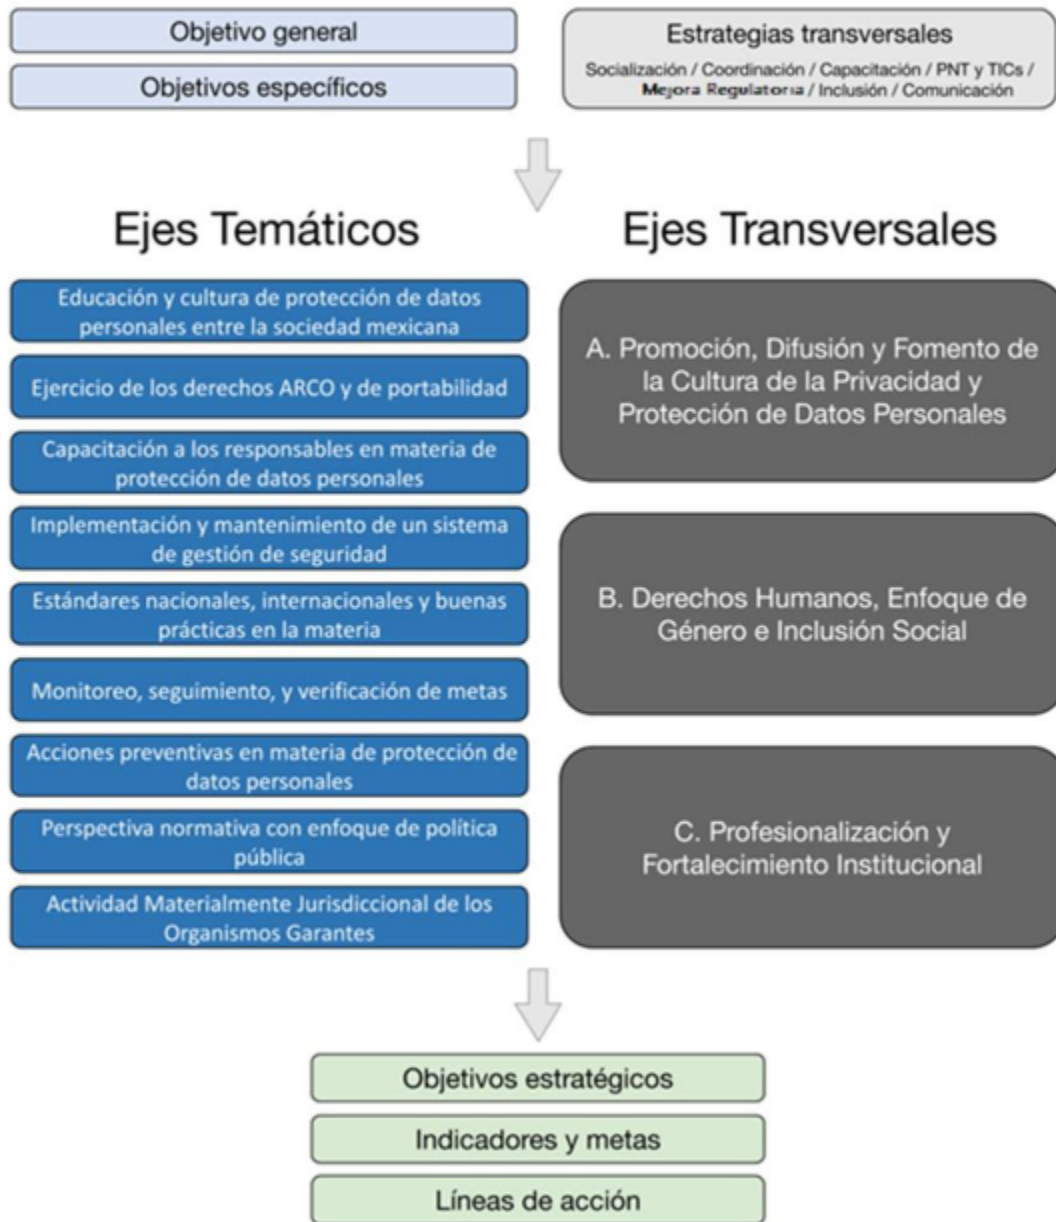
Objetivo general

Objetivos específicos

Estrategias transversales

Socialización / Coordinación / Capacitación / PNT y TICs / Mejora Regulatoria / Inclusión / Comunicación

Ejes Temáticos

Educación y cultura de protección de datos personales entre la sociedad mexicana

Ejercicio de los derechos ARCO y de portabilidad

Capacitación a los responsables en materia de protección de datos personales

Implementación y mantenimiento de un sistema de gestión de seguridad

Estándares nacionales, internacionales y buenas prácticas en la materia

Monitoreo, seguimiento, y verificación de metas

Acciones preventivas en materia de protección de datos personales

Perspectiva normativa con enfoque de política pública

Actividad Materialmente Jurisdiccional de los Organismos Garantes

Ejes Transversales

A. Promoción, Difusión y Fomento de la Cultura de la Privacidad y Protección de Datos Personales

B. Derechos Humanos, Enfoque de Género e Inclusión Social

C. Profesionalización y Fortalecimiento Institucional

Objetivos estratégicos

Indicadores y metas

Líneas de acción